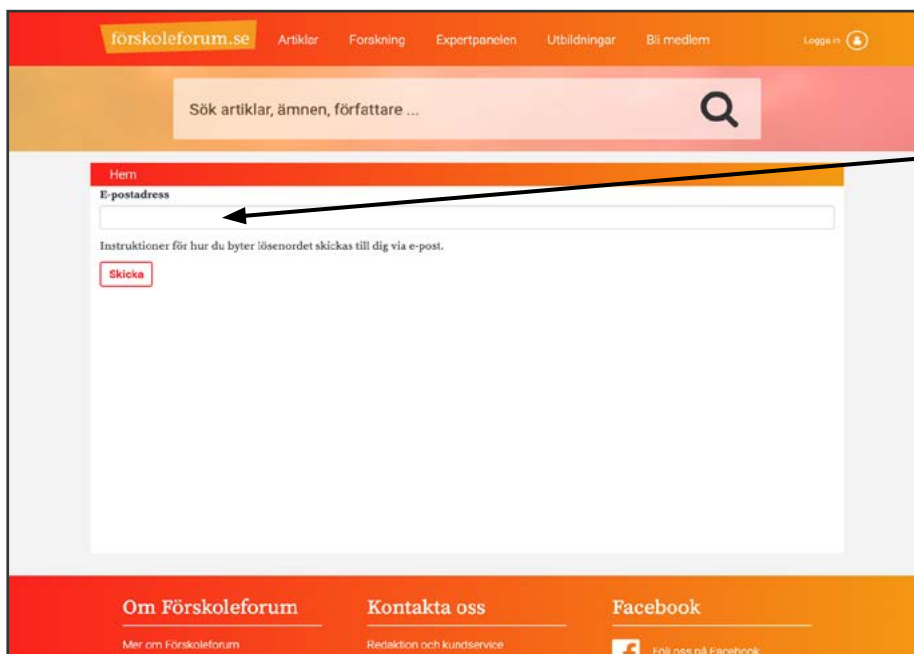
förskoleforum.se Artiklar Forskning Expertpanelen Utbildningar Bli medlem Logga in

Sök artiklar, ämnen, författare ...

Hem

E-postadress

Instruktioner för hur du byter lösenordet skickas till dig via e-post.

Skicka

Om Förskoleforum

Mer om Förskoleforum

Kontakta oss

Redaktion och kundservice

Facebook

Följ oss på Facebook